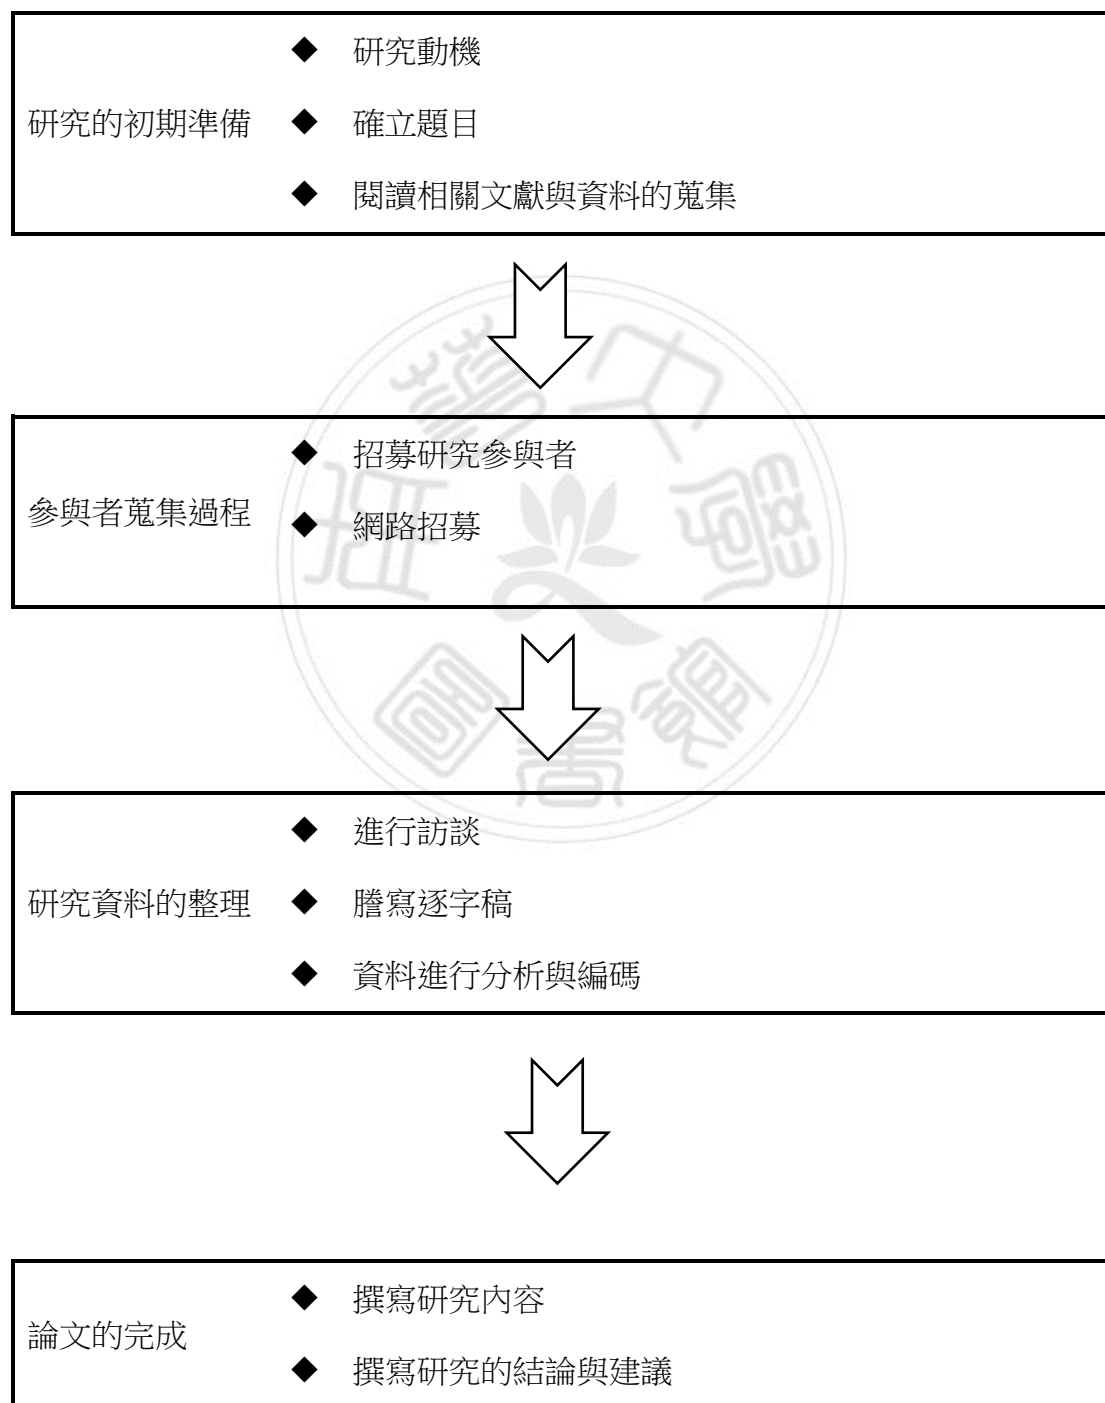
研究的初期準備

◆ 研究動機
◆ 確立題目
◆ 閱讀相關文獻與資料的蒐集

參與者蒐集過程

◆ 招募研究參與者
◆ 網路招募

研究資料的整理

◆ 進行訪談
◆ 謄寫逐字稿
◆ 資料進行分析與編碼

論文的完成

◆ 撰寫研究內容
◆ 撰寫研究的結論與建議